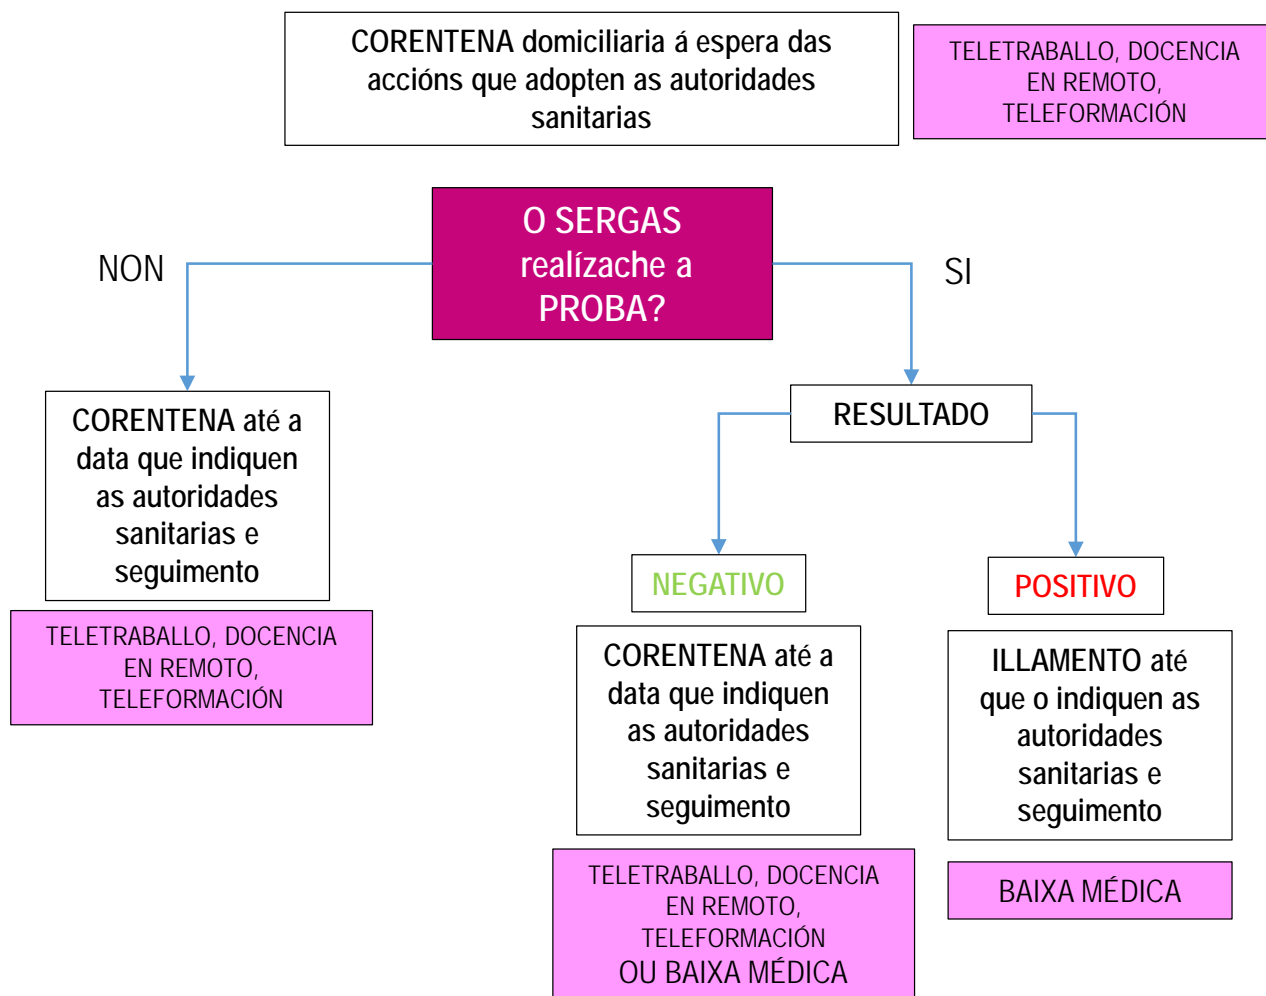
CORENTENA domiciliaria á espera das accións que adopten as autoridades sanitarias

TELETRABALLO, DOCENCIA EN REMOTO, TELEFORMACIÓN

O SERGAS realízache a PROBA?

NON

SI

CORENTENA até a data que indiquen as autoridades sanitarias e seguimento

TELETRABALLO, DOCENCIA EN REMOTO, TELEFORMACIÓN

RESULTADO

NEGATIVO

POSITIVO

CORENTENA até a data que indiquen as autoridades sanitarias e seguimento

TELETRABALLO, DOCENCIA EN REMOTO, TELEFORMACIÓN OU BAIXA MÉDICA

ILLAMENTO até que o indiquen as autoridades sanitarias e seguimento

BAIXA MÉDICA